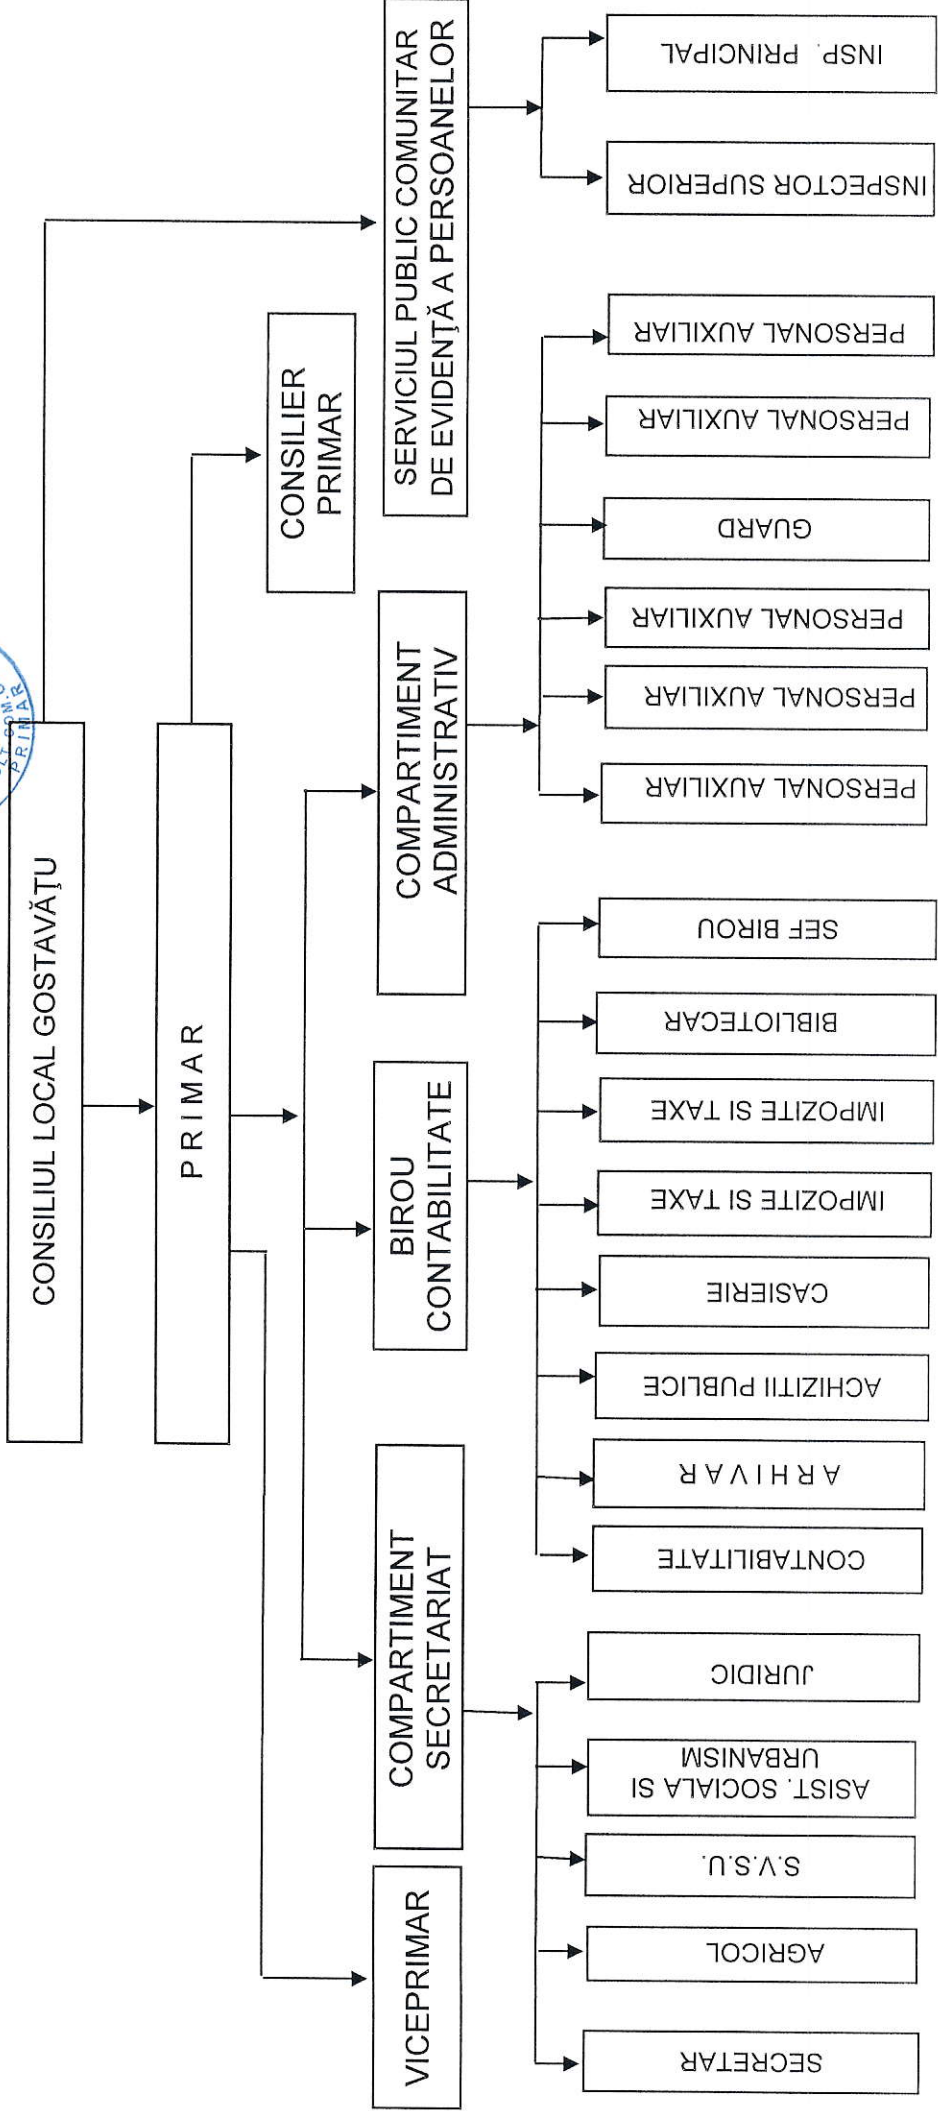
CONSILIUL LOCAL GOSTAVĂȚU

PRIMAR

CONSILIER PRIMAR

SERVICIUL PUBLIC COMUNITAR DE EVIDENȚĂ A PERSOANELOR

INSP. PRINCIPAL

INSPECTOR SUPERIOR

COMPARTIMENT ADMINISTRATIV

PERSONAL AUXILIAR

PERSONAL AUXILIAR

GUARD

PERSONAL AUXILIAR

PERSONAL AUXILIAR

PERSONAL AUXILIAR

BIROU CONTABILITATE

SEF BIROU

BIBLIOTECAR

IMPOZITE SI TAXE

IMPOZITE SI TAXE

CASIERIE

ACHIZITII PUBLICE

ARHIVAR

CONTABILITATE

COMPARTIMENT SECRETARIAT

JURIDIC

ASIST. SOCIALA SI URBANISM

S.V.S.U.

AGRICOL

SECRETAR

VICEPRIMAR